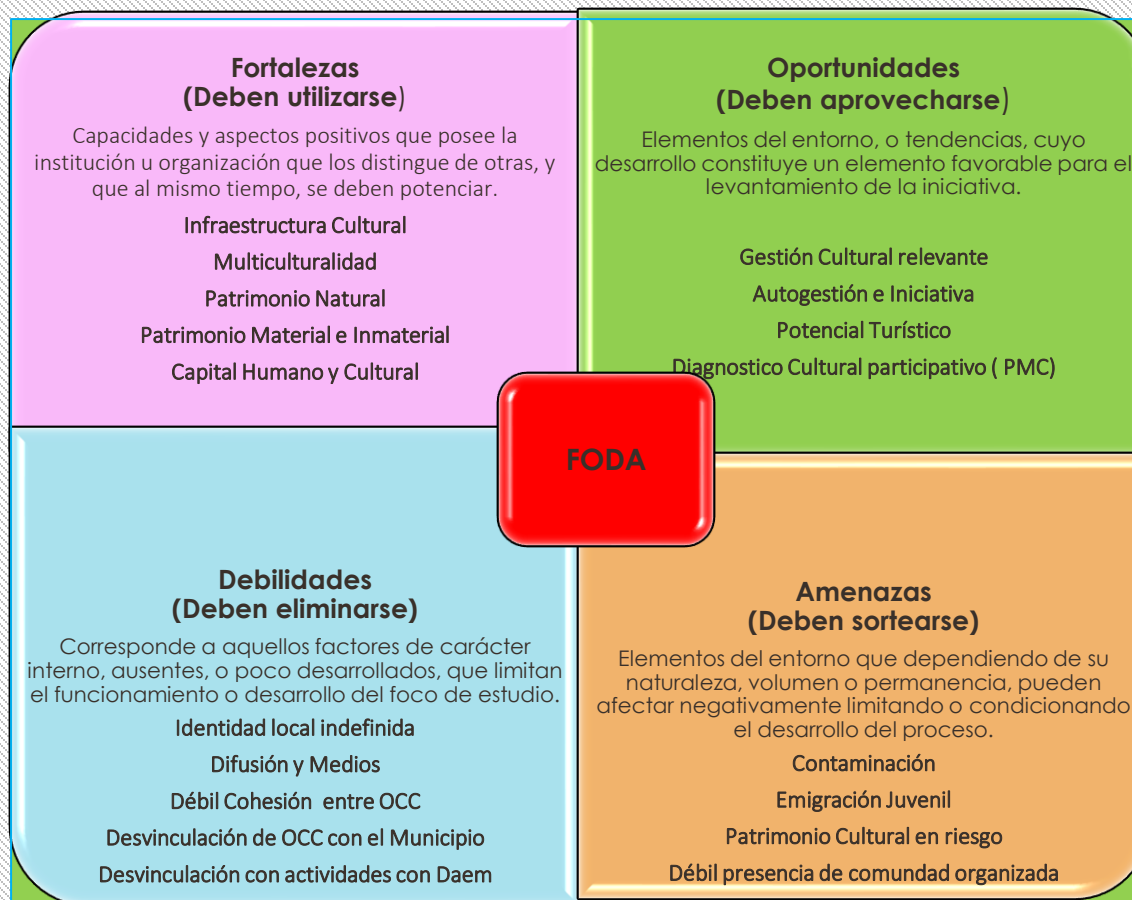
Fortalezas
(Deben utilizarse)

Capacidades y aspectos positivos que posee la institución u organización que los distingue de otras, y que al mismo tiempo, se deben potenciar.

Infraestructura Cultural

Multiculturalidad

Patrimonio Natural

Patrimonio Material e Inmaterial

Capital Humano y Cultural

Oportunidades
(Deben aprovecharse)

Elementos del entorno, o tendencias, cuyo desarrollo constituye un elemento favorable para el levantamiento de la iniciativa.

Gestión Cultural relevante

Autogestión e Iniciativa

Potencial Turístico

Diagnostico Cultural participativo ( PMC)

FODA

Debilidades
(Deben eliminarse)

Corresponde a aquellos factores de carácter interno, ausentes, o poco desarrollados, que limitan el funcionamiento o desarrollo del foco de estudio.

Identidad local indefinida

Difusión y Medios

Débil Cohesión entre OCC

Desvinculación de OCC con el Municipio

Desvinculación con actividades con Daem

Amenazas
(Deben sortearse)

Elementos del entorno que dependiendo de su naturaleza, volumen o permanencia, pueden afectar negativamente limitando o condicionando el desarrollo del proceso.

Contaminación

Emigración Juvenil

Patrimonio Cultural en riesgo

Débil presencia de comundad organizada